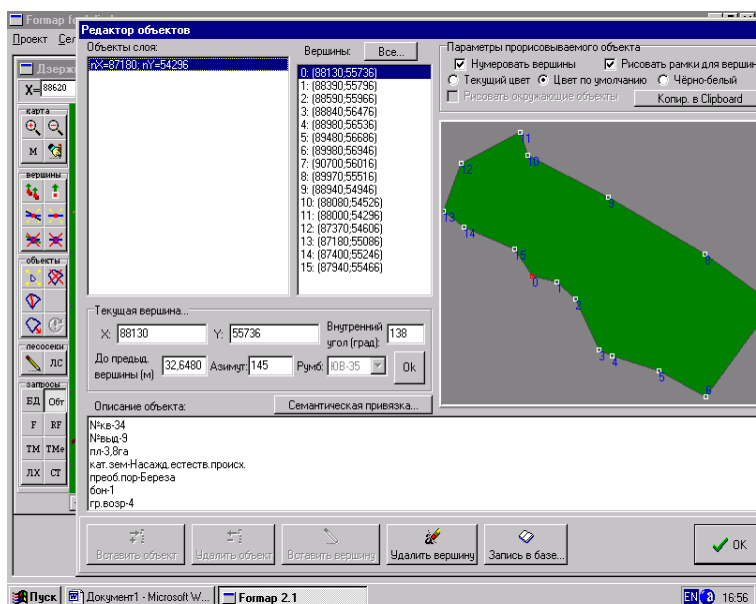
Formap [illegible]
Проект Се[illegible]
Дзерж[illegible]
X= 88620
карта
M
вершины
объекты
лесосеки
ЛС
запросы
БД Обт
F RF
TM TMe
ЛХ СТ

Редактор объектов
Объекты слоя:
nX=87180; nY=54296
Вершины: Все...
0: (88130;55736)
1: (88390;55796)
2: (88590;55966)
3: (88840;56476)
4: (88980;56536)
5: (89480;56686)
6: (89980;56946)
7: (90700;56016)
8: (89970;55516)
9: (88940;54946)
10: (88080;54526)
11: (88000;54296)
12: (87370;54606)
13: (87180;55086)
14: (87400;55246)
15: (87940;55466)
Параметры прорисовываемого объекта
Нумеровать вершины
Рисовать рамки для верши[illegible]
Текущий цвет
Цвет по умолчанию
Чёрно-белый
Рисовать окружающие объекты
Копир. в Clipboard
11
10
12
9
13
14
8
15
0
1
2
3
4
5
6
Текущая вершина...
X: 88130
Y: 55736
Внутренний угол (град):
138
До предыд. вершины (м)
32,6480
Азимут:
145
Румб:
ЮВ-35
Ok
Описание объекта:
Семантическая привязка...
№кв-34
№выд-9
пл-3,8га
кат.зем-Насажд.естеств.происх.
преоб.пор-Береза
бон-1
гр.возр-4
Вставить объект
Удалить объект
Вставить вершину
Удалить вершину
Запись в базе...
OK
Пуск
Документ1 - Microsoft W...
Formap 2.1
EN
16:56